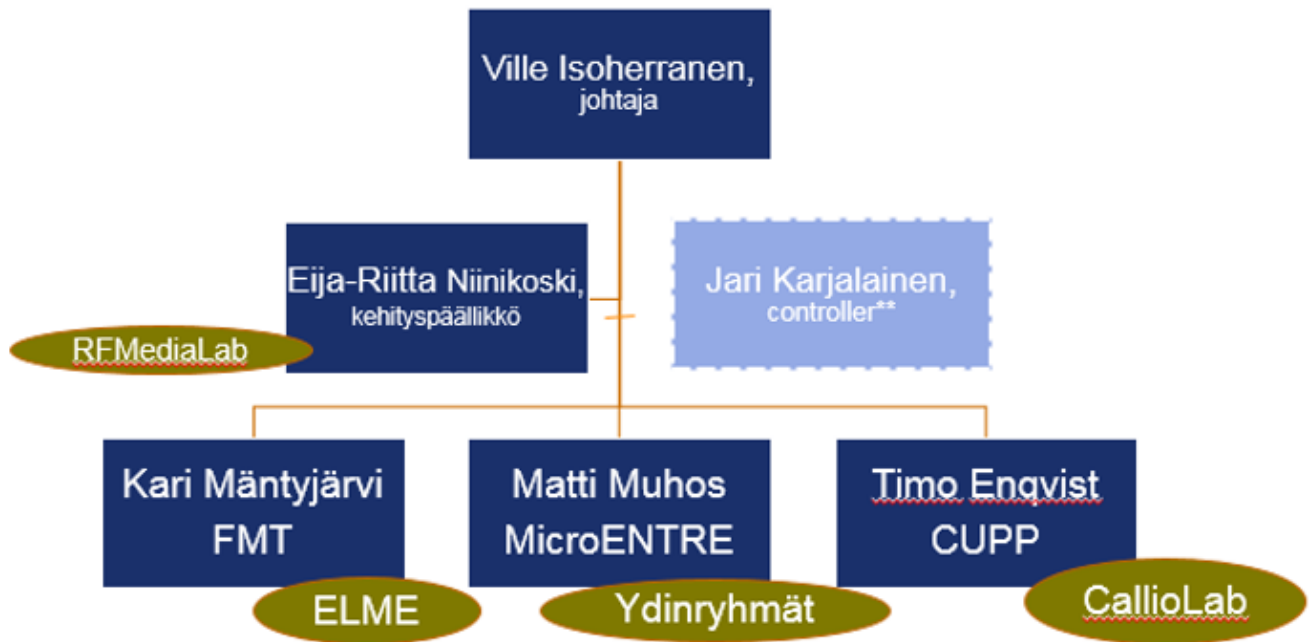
Ville Isoherranen, johtaja

Eija-Riitta Niinikoski, kehityspäällikkö

RFMediaLab

Jari Karjalainen, controller**

Kari Mäntyjärvi FMT

ELME

Matti Muhos MicroENTRE

Ydinryhmät

Timo Engvist CUPP

CallioLab